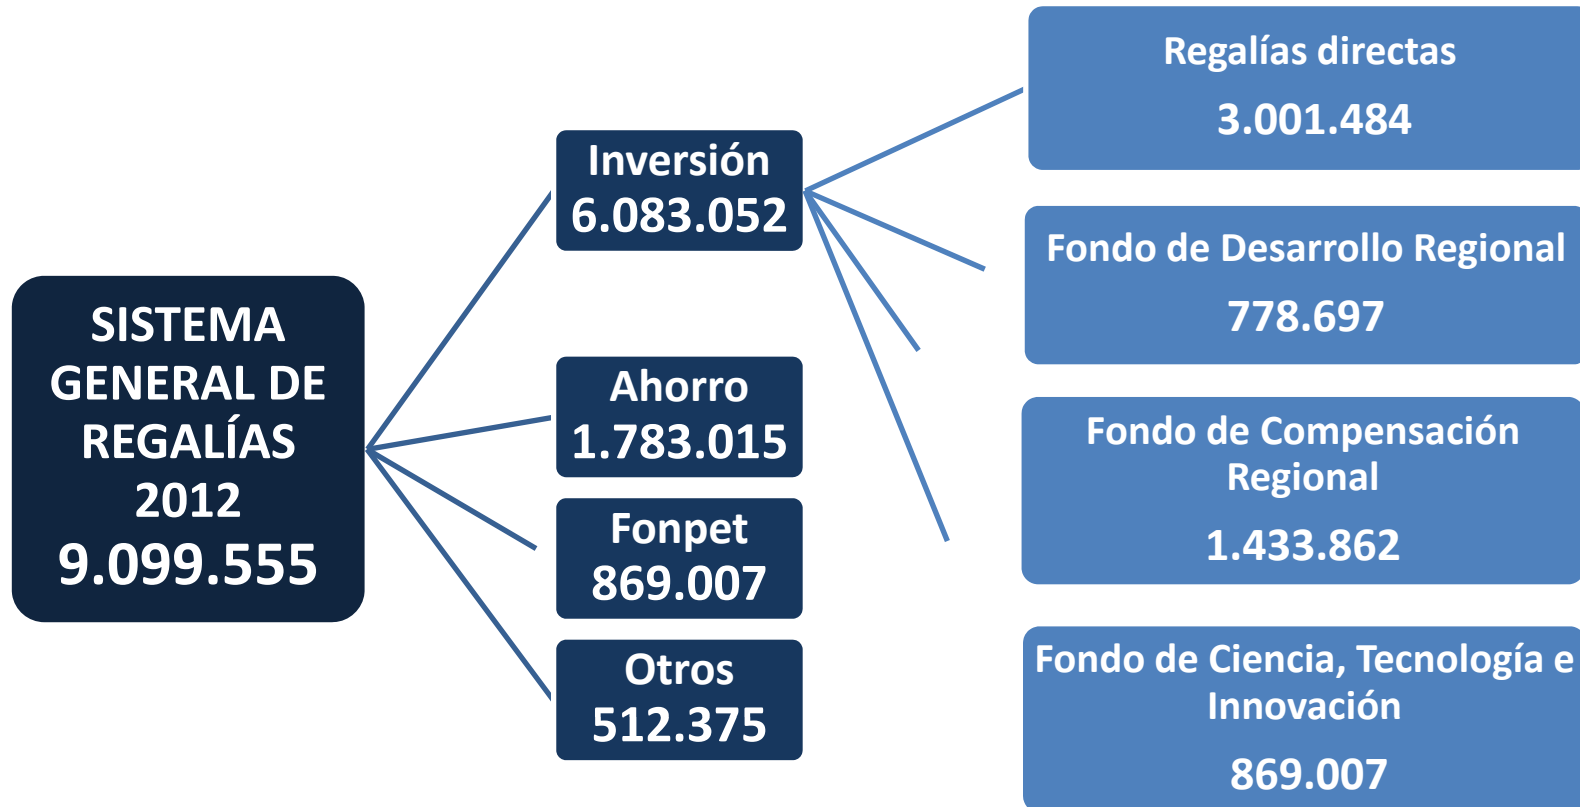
SISTEMA GENERAL DE REGALÍAS 2012
9.099.555

Inversión
6.083.052

Ahorro
1.783.015

Fonpet
869.007

Otros
512.375

Regalías directas
3.001.484

Fondo de Desarrollo Regional
778.697

Fondo de Compensación Regional
1.433.862

Fondo de Ciencia, Tecnología e Innovación
869.007